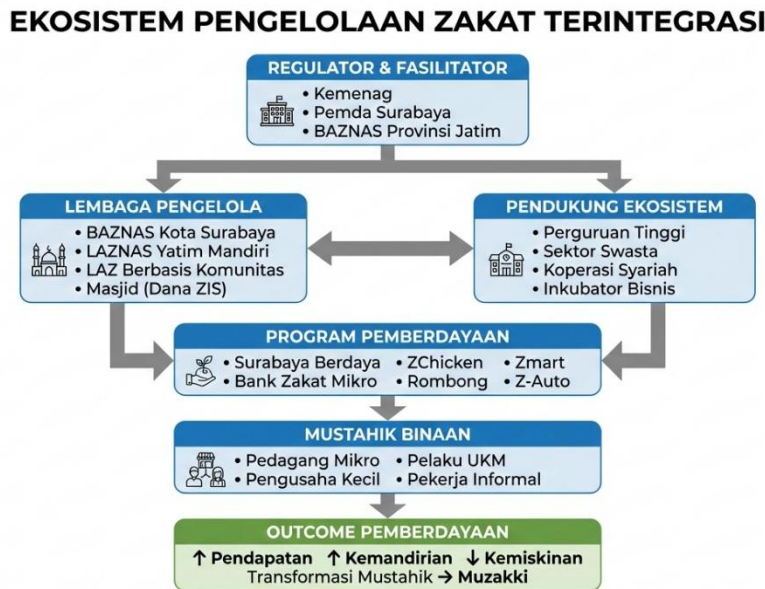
EKOSISTEM PENGELOLAAN ZAKAT TERINTEGRASI

REGULATOR & FASILITATOR
• Kemenag
• Pemda Surabaya
• BAZNAS Provinsi Jatim

LEMBAGA PENGELOLA
• BAZNAS Kota Surabaya
• LAZNAS Yatim Mandiri
• LAZ Berbasis Komunitas
• Masjid (Dana ZIS)

PENDUKUNG EKOSISTEM
• Perguruan Tinggi
• Sektor Swasta
• Koperasi Syariah
• Inkubator Bisnis

PROGRAM PEMBERDAYAAN
• Surabaya Berdaya • ZChicken • Zmart
• Bank Zakat Mikro • Rombong • Z-Auto

MUSTAHIK BINAAN
• Pedagang Mikro • Pelaku UKM
• Pengusaha Kecil • Pekerja Informal

OUTCOME PEMBERDAYAAN
↑ Pendapatan ↑ Kemandirian ↓ Kemiskinan
Transformasi Mustahik → Muzakki